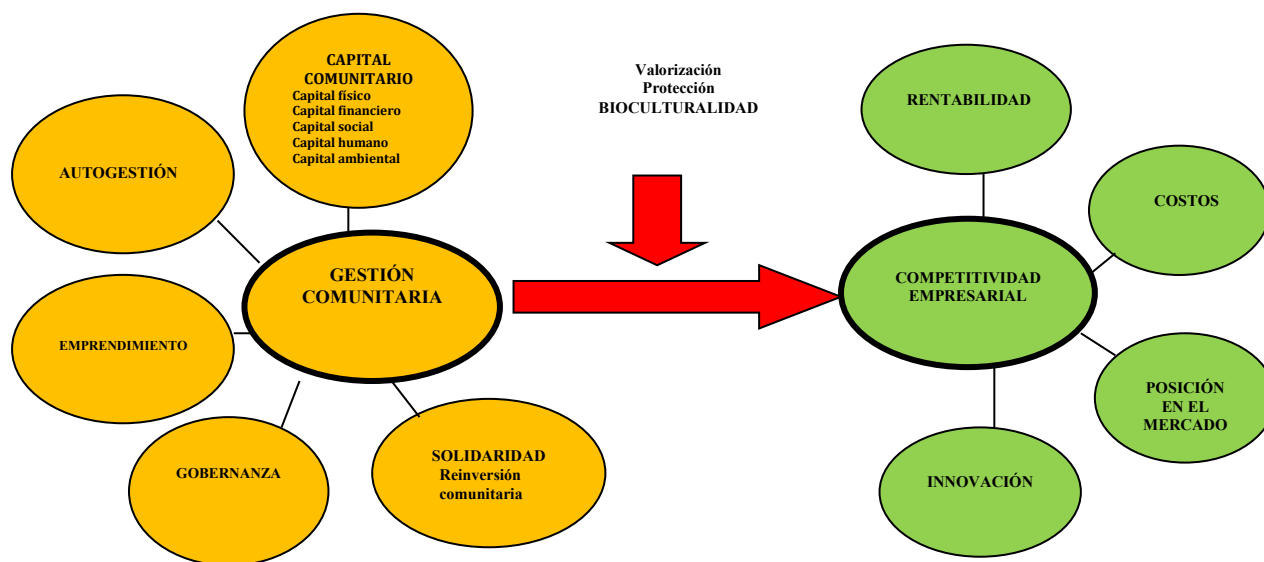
CAPITAL COMUNITARIO
Capital físico
Capital financiero
Capital social
Capital humano
Capital ambiental

AUTOGESTIÓN

GESTIÓN COMUNITARIA

EMPRENDIMIENTO

GOBERNANZA

SOLIDARIDAD
Reinversión comunitaria

Valorización
Protección
BIOCULTURALIDAD

RENTABILIDAD

COSTOS

COMPETITIVIDAD EMPRESARIAL

POSICIÓN EN EL MERCADO

INNOVACIÓN